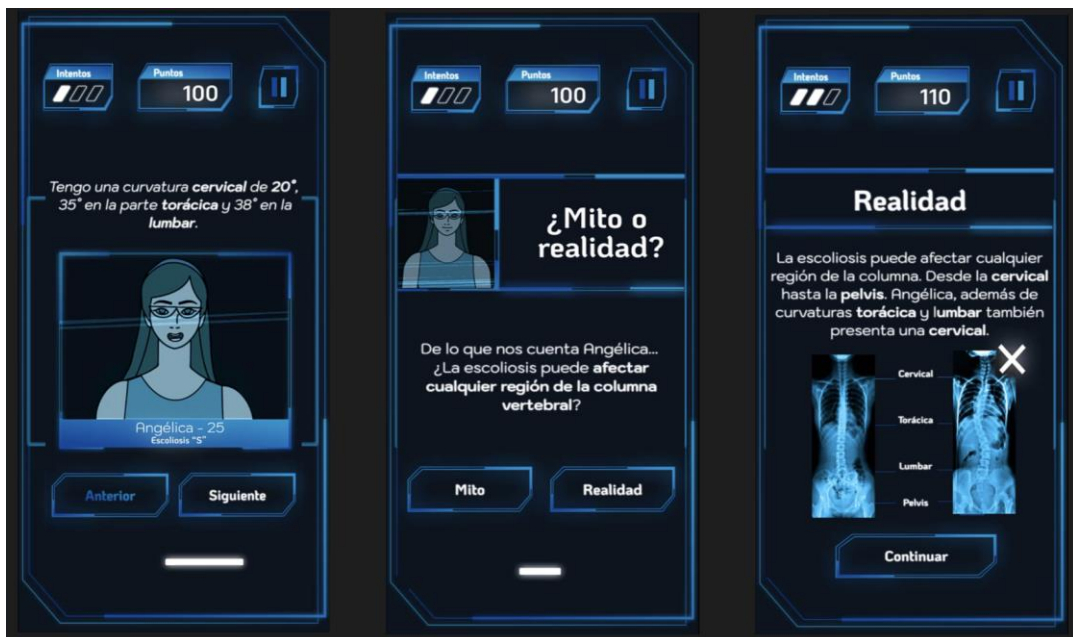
Intentos
Puntos
100

Tengo una curvatura **cervical** de **20°**, 35° en la parte **torácica** y 38° en la **lumbar**.

Angélica - 25
Escoliosis "S"

Anterior
Siguiente

Intentos
Puntos
100

¿Mito o realidad?

De lo que nos cuenta Angélica... ¿La escoliosis puede **afectar cualquier región de la columna vertebral**?

Mito
Realidad

Intentos
Puntos
110

Realidad

La escoliosis puede afectar cualquier región de la columna. Desde la **cervical** hasta la **pelvis**. Angélica, además de curvaturas **torácica** y **lumbar** también presenta una **cervical**.

Cervical
Torácica
Lumbar
Pelvis

Continuar